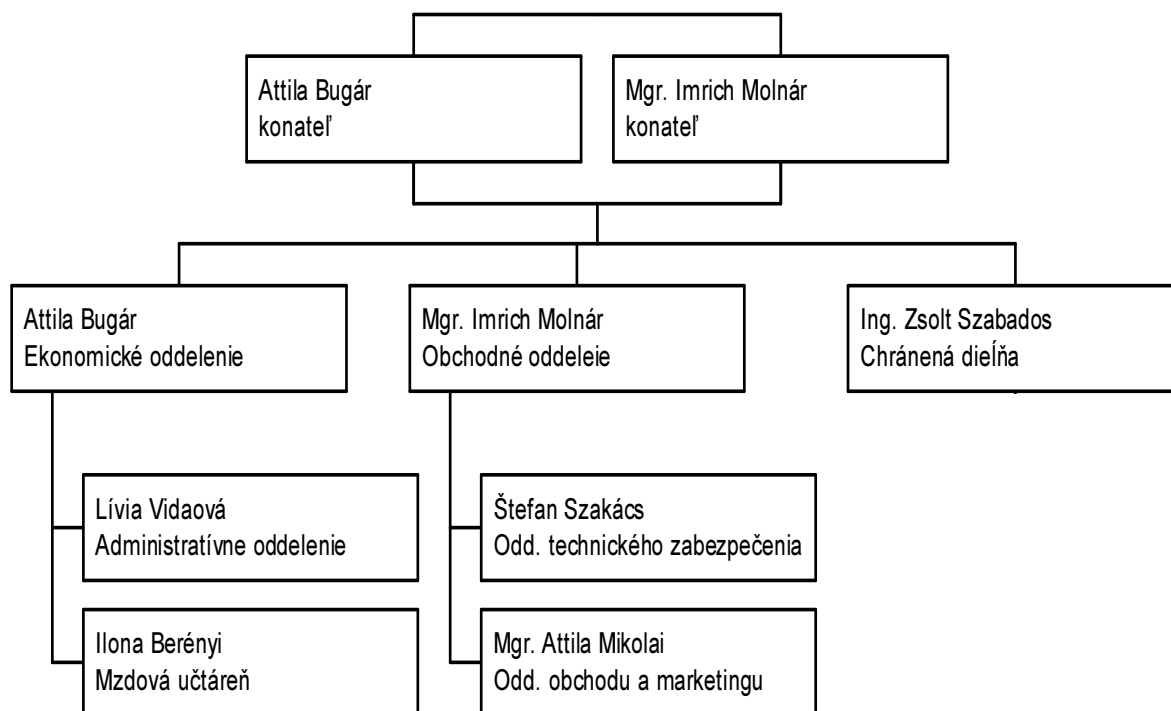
Attila Bugár
konateľ

Mgr. Imrich Molnár
konateľ

Attila Bugár
Ekonomické oddelenie

Mgr. Imrich Molnár
Obchodné oddeleie

Ing. Zsolt Szabados
Chránená dieĺňa

Lívia Vidaová
Administratívne oddelenie

Ilona Berényi
Mzdová učtáreň

Štefan Szakács
Odd. technického zabezpečenia

Mgr. Attila Mikolai
Odd. obchodu a marketingu